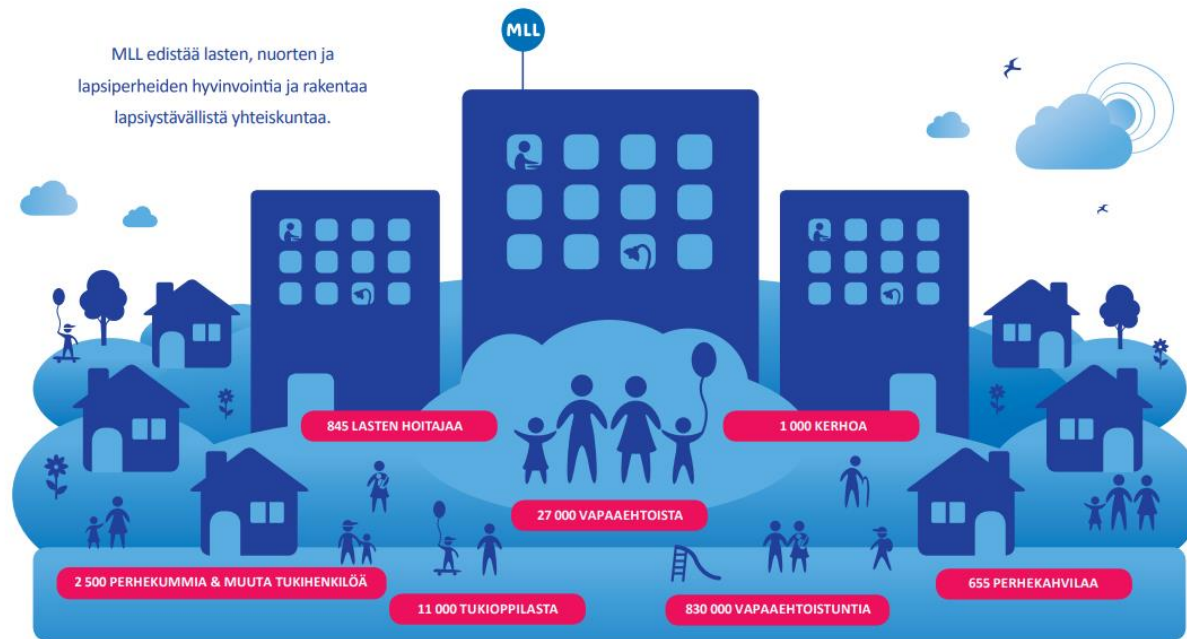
MLL

MLL edistää lasten, nuorten ja lapsiperheiden hyvinvointia ja rakentaa lapsiystävällistä yhteiskuntaa.

845 LASTEN HOITAJAA

1 000 KERHOA

27 000 VAPAAEHTOISTA

2 500 PERHEKUMMIA & MUUTA TUKIHENKILÖÄ

655 PERHEKAHVILAA

11 000 TUKIOPPILASTA

830 000 VAPAAEHTOISTUNTIA